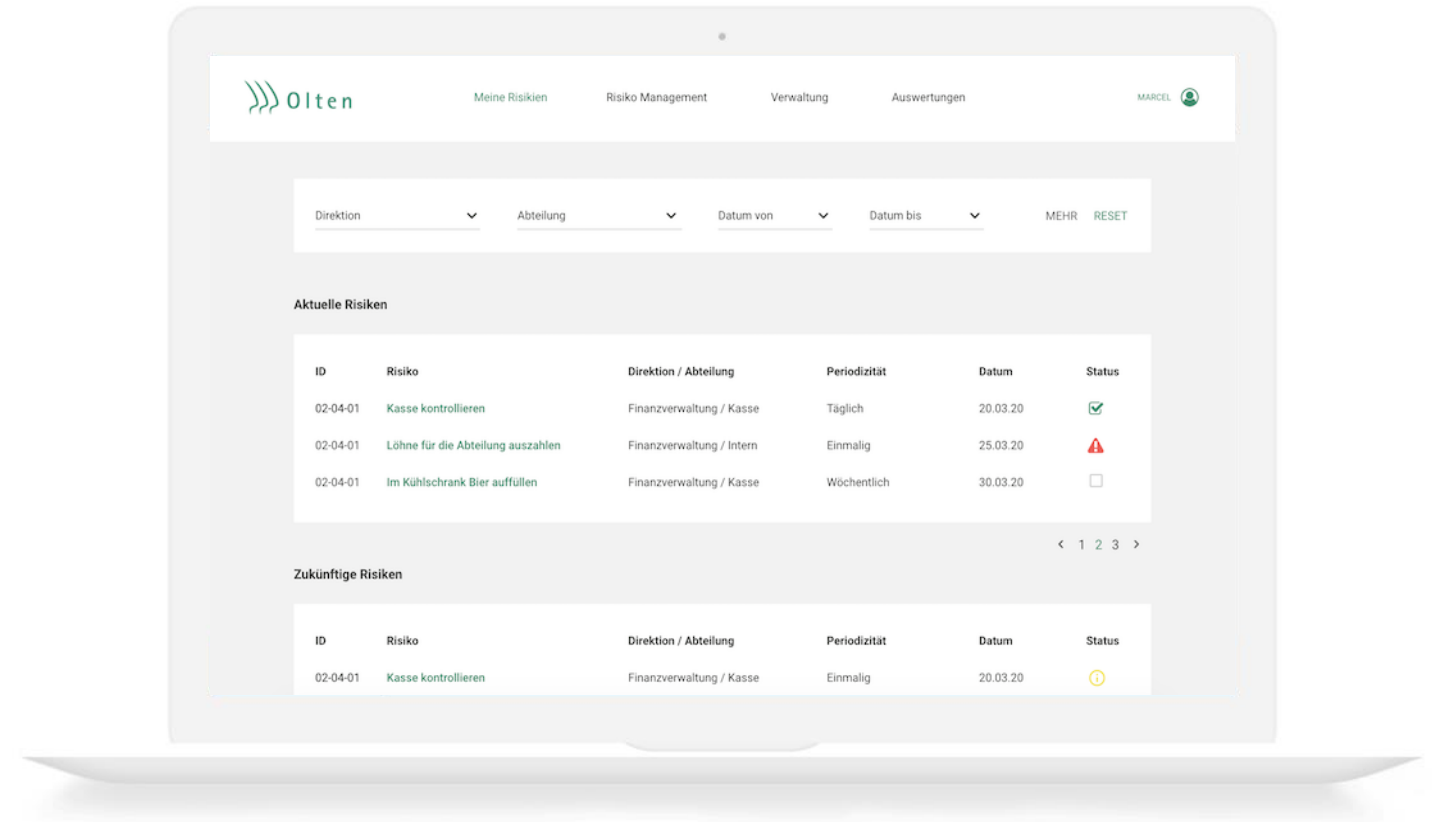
Olten

Meine Risiken Risiko Management Verwaltung Auswertungen

MARCEL

Direktion Abteilung Datum von Datum bis MEHR RESET

Aktuelle Risiken

| ID | Risiko | Direktion / Abteilung | Periodizität | Datum | Status |
|---|---|---|---|---|---|
| 02-04-01 | Kasse kontrollieren | Finanzverwaltung / Kasse | Täglich | 20.03.20 | |
| 02-04-01 | Löhne für die Abteilung auszahlen | Finanzverwaltung / Intern | Einmalig | 25.03.20 | |
| 02-04-01 | Im Kühlschrank Bier auffüllen | Finanzverwaltung / Kasse | Wöchentlich | 30.03.20 | |

‹ 1 2 3 ›

Zukünftige Risiken

| ID | Risiko | Direktion / Abteilung | Periodizität | Datum | Status |
|---|---|---|---|---|---|
| 02-04-01 | Kasse kontrollieren | Finanzverwaltung / Kasse | Einmalig | 20.03.20 | |